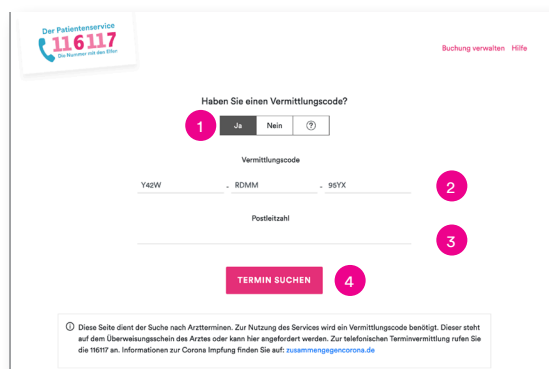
Der Patientenservice
116117
Die Nummer mit den Elfen

Buchung verwalten Hilfe

Haben Sie einen Vermittlungscode?

1

Ja Nein ⓘ

Vermittlungscode

Y42W - RDMM - 95YX

2

Postleitzahl

3

TERMIN SUCHEN

4

ⓘ Diese Seite dient der Suche nach Arztterminen. Zur Nutzung des Services wird ein Vermittlungscode benötigt. Dieser steht auf dem Überweisungsschein des Arztes oder kann hier angefordert werden. Zur telefonischen Terminvermittlung rufen Sie die 116117 an. Informationen zur Corona Impfung finden Sie auf: zusammengegencorona.de